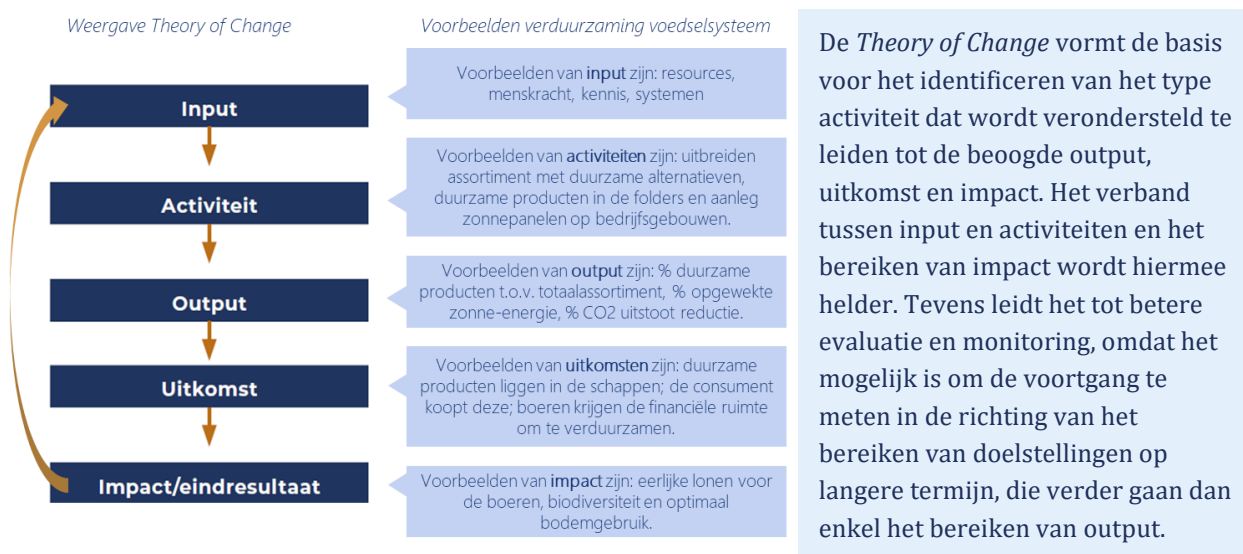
Weergave Theory of Change

Input

Activiteit

Output

Uitkomst

Impact/eindresultaat

Voorbeelden verduurzaming voedselsysteem

Voorbeelden van input zijn: resources, menskracht, kennis, systemen

Voorbeelden van activiteiten zijn: uitbreiden assortiment met duurzame alternatieven, duurzame producten in de folders en aanleg zonnepanelen op bedrijfsgebouwen.

Voorbeelden van output zijn: % duurzame producten t.o.v. totaalassortiment, % opgewekte zonne-energie, % CO2 uitstoot reductie.

Voorbeelden van uitkomsten zijn: duurzame producten liggen in de schappen; de consument koopt deze; boeren krijgen de financiële ruimte om te verduurzamen.

Voorbeelden van impact zijn: eerlijke lonen voor de boeren, biodiversiteit en optimaal bodemgebruik.

De Theory of Change vormt de basis voor het identificeren van het type activiteit dat wordt verondersteld te leiden tot de beoogde output, uitkomst en impact. Het verband tussen input en activiteiten en het bereiken van impact wordt hiermee helder. Tevens leidt het tot betere evaluatie en monitoring, omdat het mogelijk is om de voortgang te meten in de richting van het bereiken van doelstellingen op langere termijn, die verder gaan dan enkel het bereiken van output.